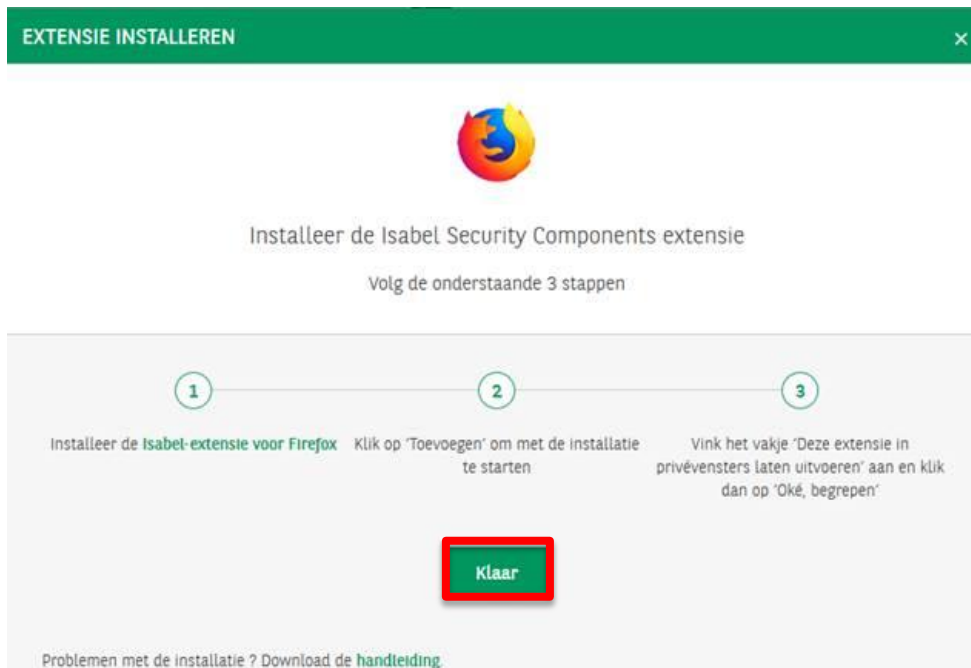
EXTENSIE INSTALLEREN ×

Installeer de Isabel Security Components extensie

Volg de onderstaande 3 stappen

1

Installeer de Isabel-extensie voor Firefox

2

Klik op 'Toevoegen' om met de installatie te starten

3

Vink het vakje 'Deze extensie in privévensters laten uitvoeren' aan en klik dan op 'Oké, begrepen'

Klaar

Problemen met de installatie ? Download de handleiding